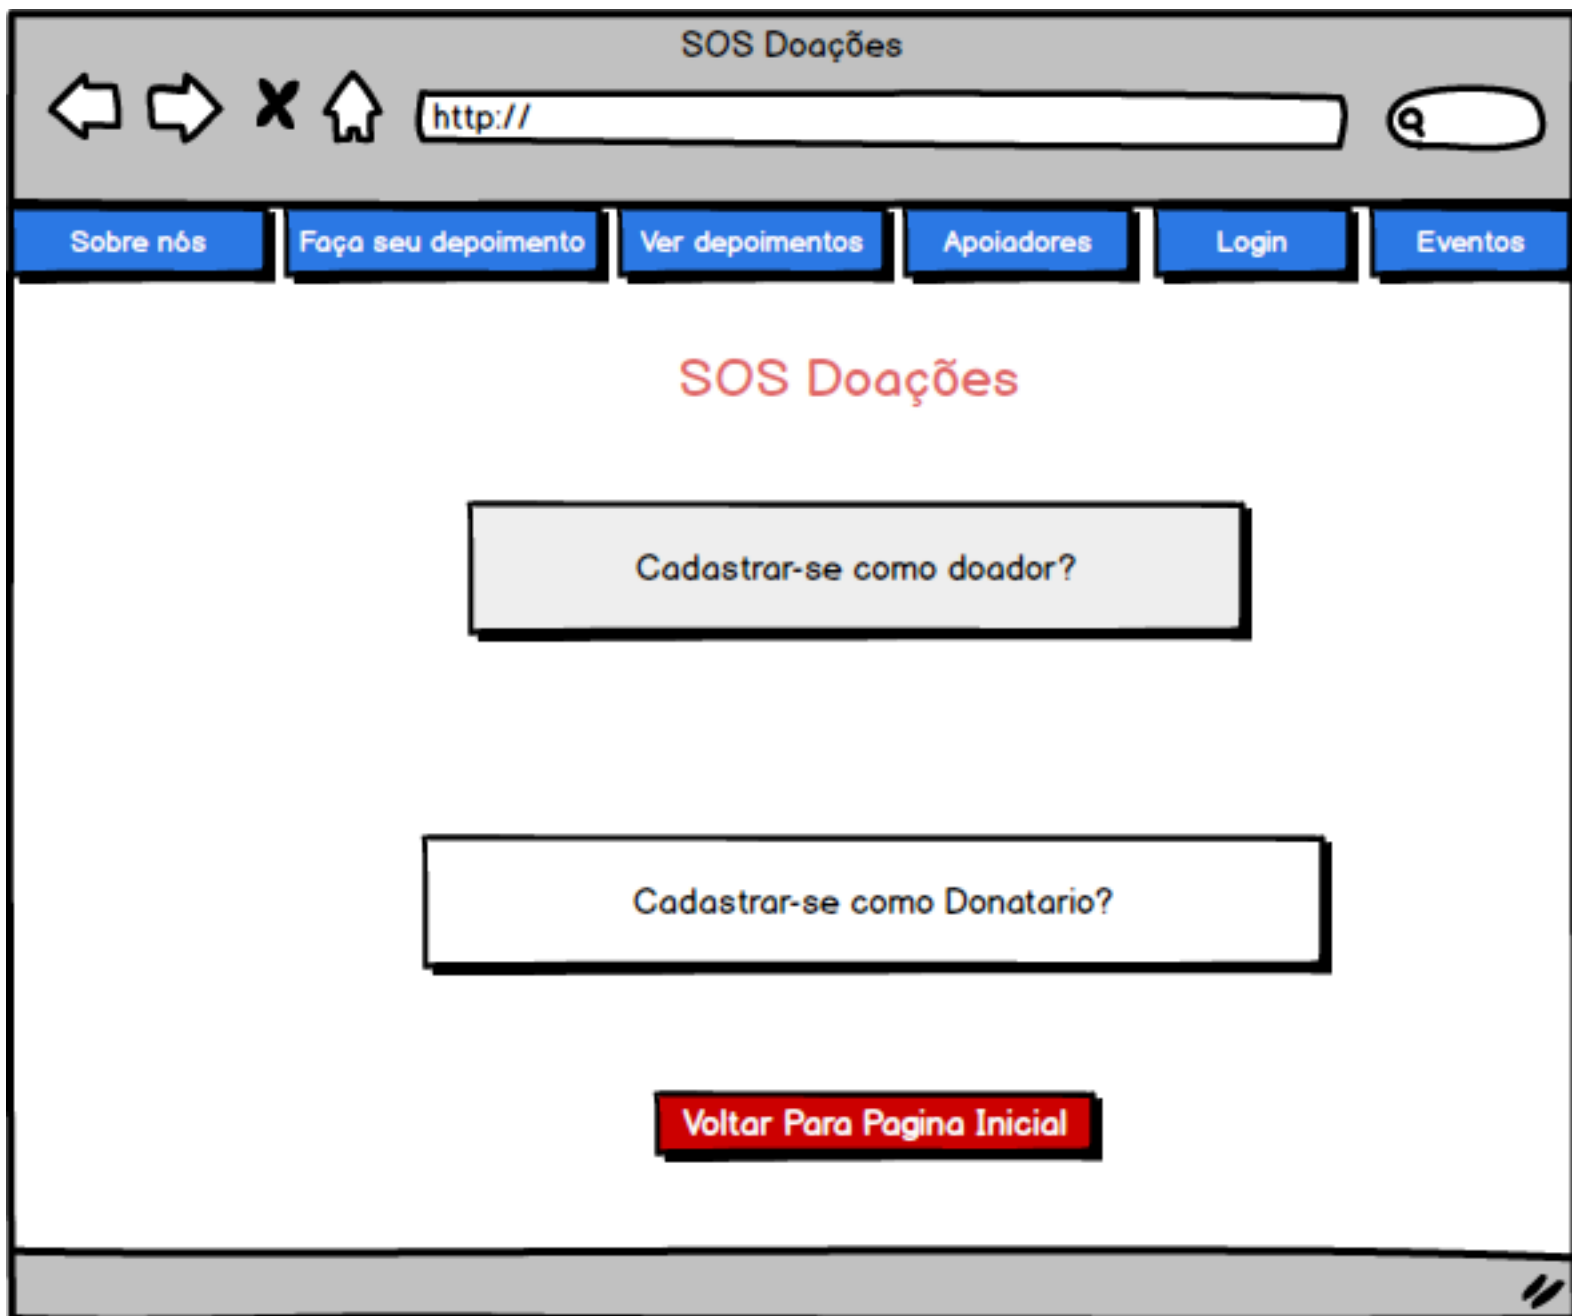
SOS Doações

http://

Sobre nós | Faça seu depoimento | Ver depoimentos | Apoiadores | Login | Eventos

SOS Doações

Cadastrar-se como doador?

Cadastrar-se como Donatario?

Voltar Para Pagina Inicial